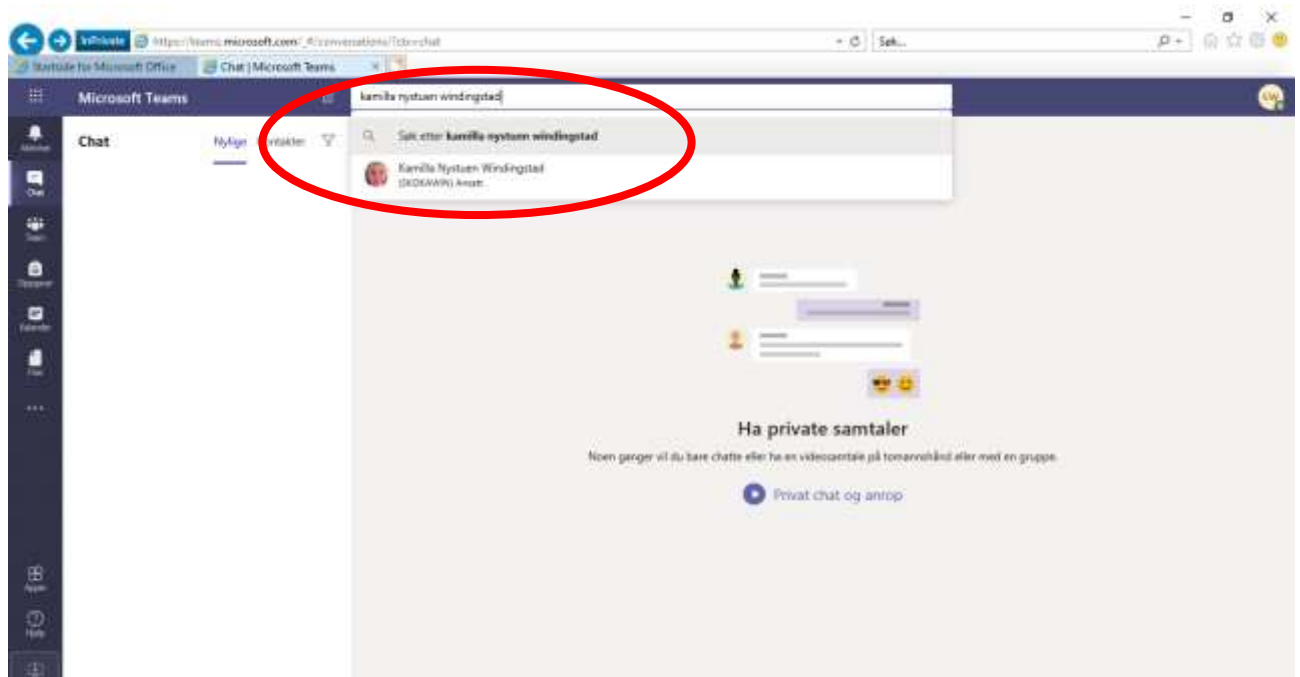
InPrivate https://teams.microsoft.com/_#/conversations/?ctx=chat

Søk...

Startside for Microsoft Office

Chat | Microsoft Teams

Microsoft Teams

kamilla nystuen windingstad

Søk etter kamilla nystuen windingstad

Kamilla Nystuen Windingstad
(SKOKAWIN) Ansatt

KW

Aktivitet

Chat

Team

Oppgaver

Kalender

Filer

...

Apper

Hjelp

Chat

Nylige

Kontakter

Ha private samtaler

Noen ganger vil du bare chatte eller ha en videosamtale på tomannshånd eller med en gruppe.

Privat chat og anrop